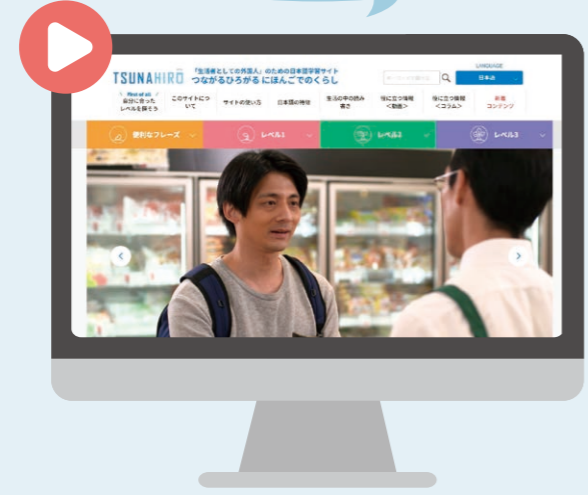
TSUNAHIRO 「生活者としての外国人」のための日本語学習サイト つながるひろがる にほんごでのくらし

LANGUAGE
日本語

First of all 自分に合ったレベルを探そう
このサイトについて
サイトの使い方
日本語の特徴
生活の中の読み書き
役に立つ情報<動画>
役に立つ情報<コラム>
新着コンテンツ

便利なフレーズ
レベル1
レベル2
レベル3